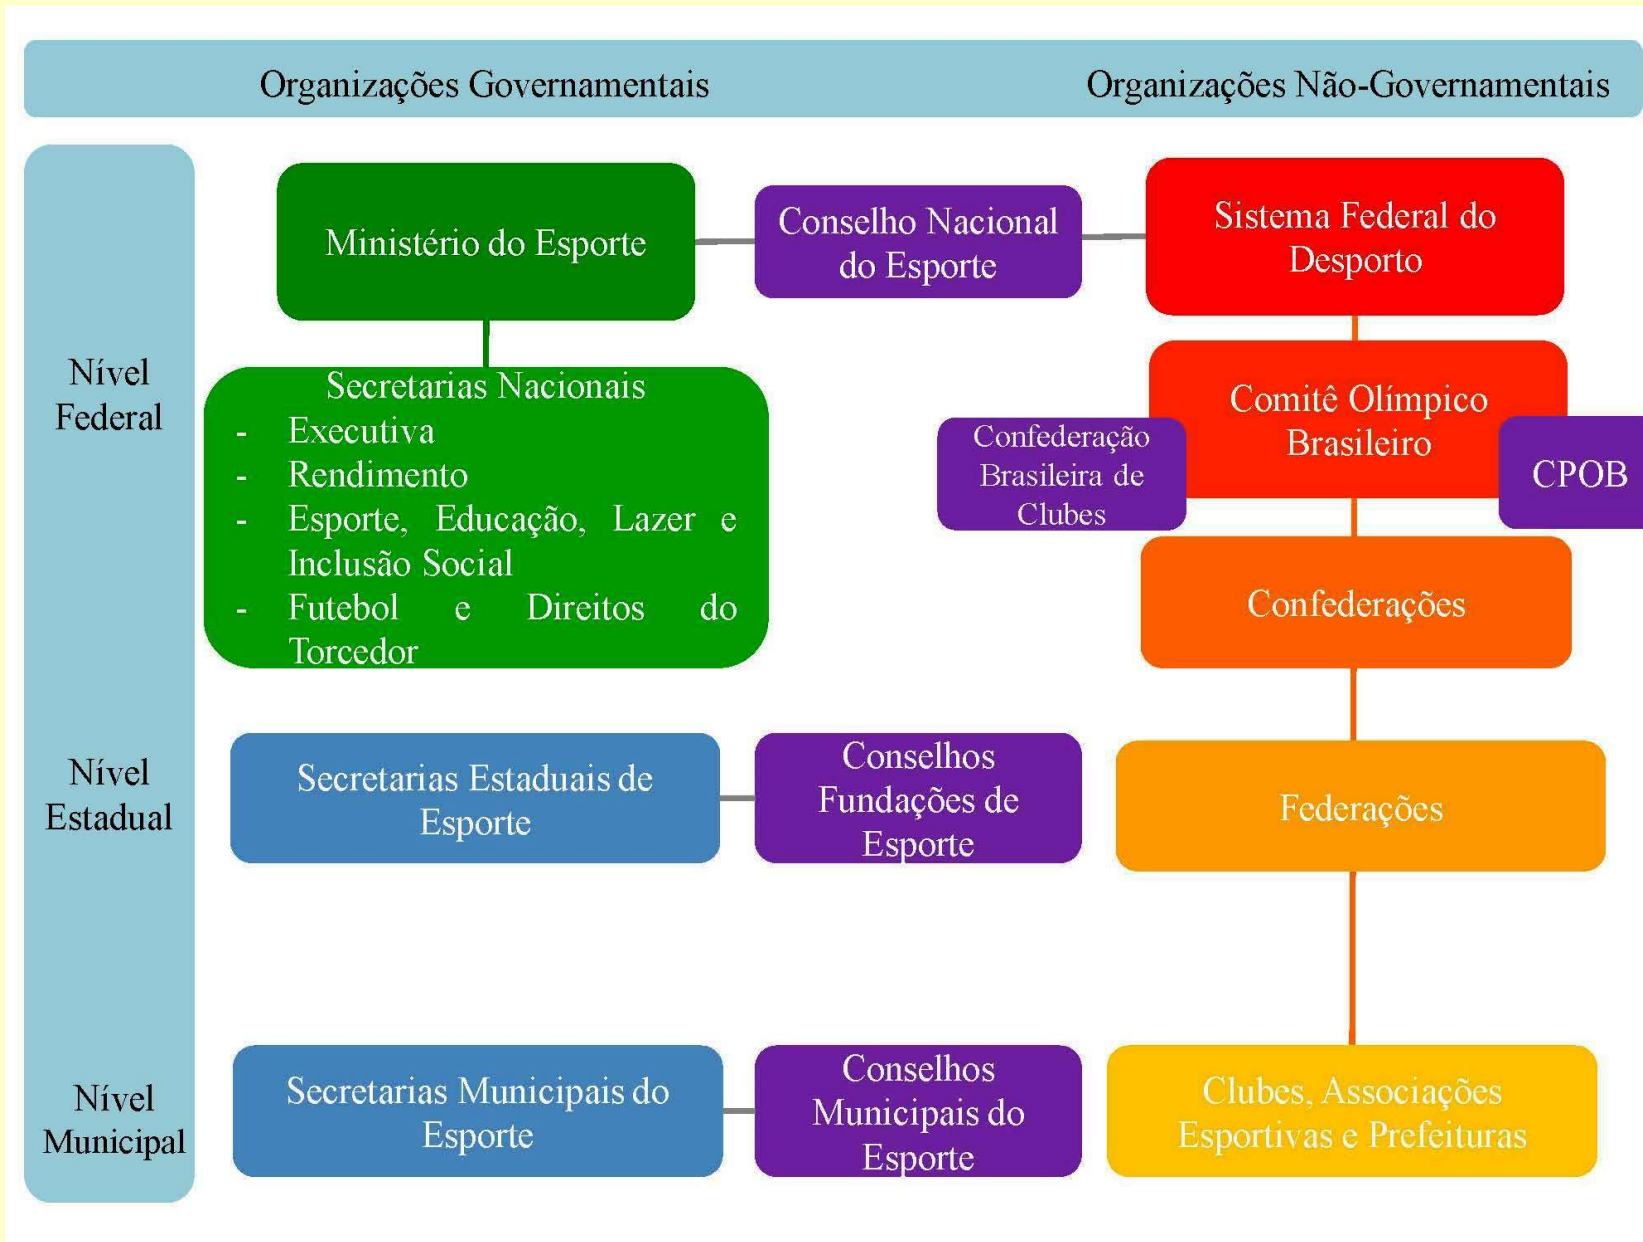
Organizações Governamentais

Organizações Não-Governamentais

Nível Federal

Ministério do Esporte

Conselho Nacional do Esporte

Sistema Federal do Desporto

Secretarias Nacionais
- Executiva
- Rendimento
- Esporte, Educação, Lazer e Inclusão Social
- Futebol e Direitos do Torcedor

Comitê Olímpico Brasileiro

Confederação Brasileira de Clubes

CPOB

Confederações

Nível Estadual

Secretarias Estaduais de Esporte

Conselhos Fundações de Esporte

Federações

Nível Municipal

Secretarias Municipais do Esporte

Conselhos Municipais do Esporte

Clubes, Associações Esportivas e Prefeituras